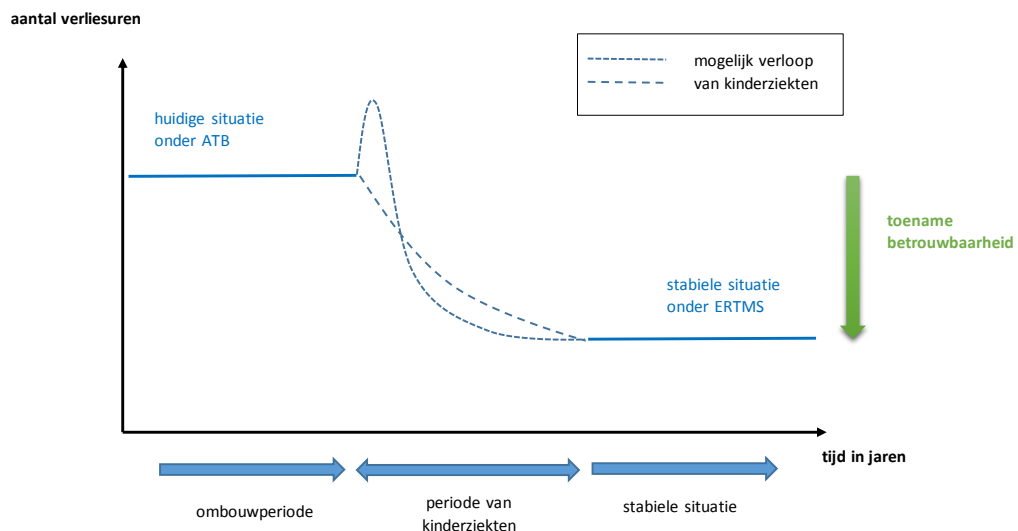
aantal verliesuren

mogelijk verloop
van kinderziekten

huidige situatie
onder ATB

toename
betrouwbaarheid

stabiele situatie
onder ERTMS

tijd in jaren

ombouwperiode

periode van
kinderziekten

stabiele situatie